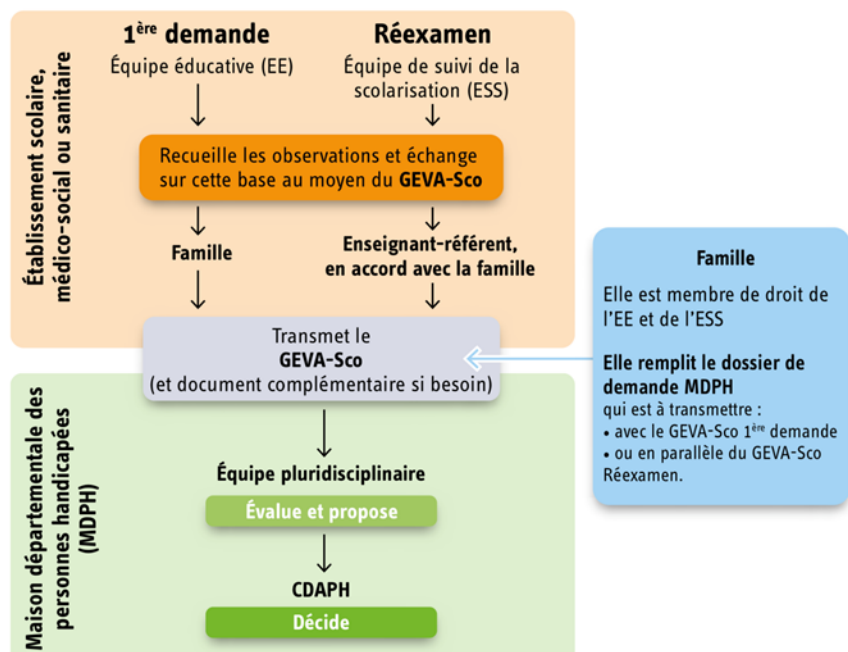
Établissement scolaire, médico-social ou sanitaire

1$^{ère}$ demande

Équipe éducative (EE)

Réexamen

Équipe de suivi de la scolarisation (ESS)

Recueille les observations et échange sur cette base au moyen du **GEVA-Sco**

Famille

Enseignant-référent, en accord avec la famille

Transmet le **GEVA-Sco** (et document complémentaire si besoin)

Maison départementale des personnes handicapées (MDPH)

Équipe pluridisciplinaire

Évalue et propose

CDAPH

Décide

Famille

Elle est membre de droit de l'EE et de l'ESS

**Elle remplit le dossier de demande MDPH**

qui est à transmettre :

• avec le GEVA-Sco 1$^{ère}$ demande

• ou en parallèle du GEVA-Sco Réexamen.